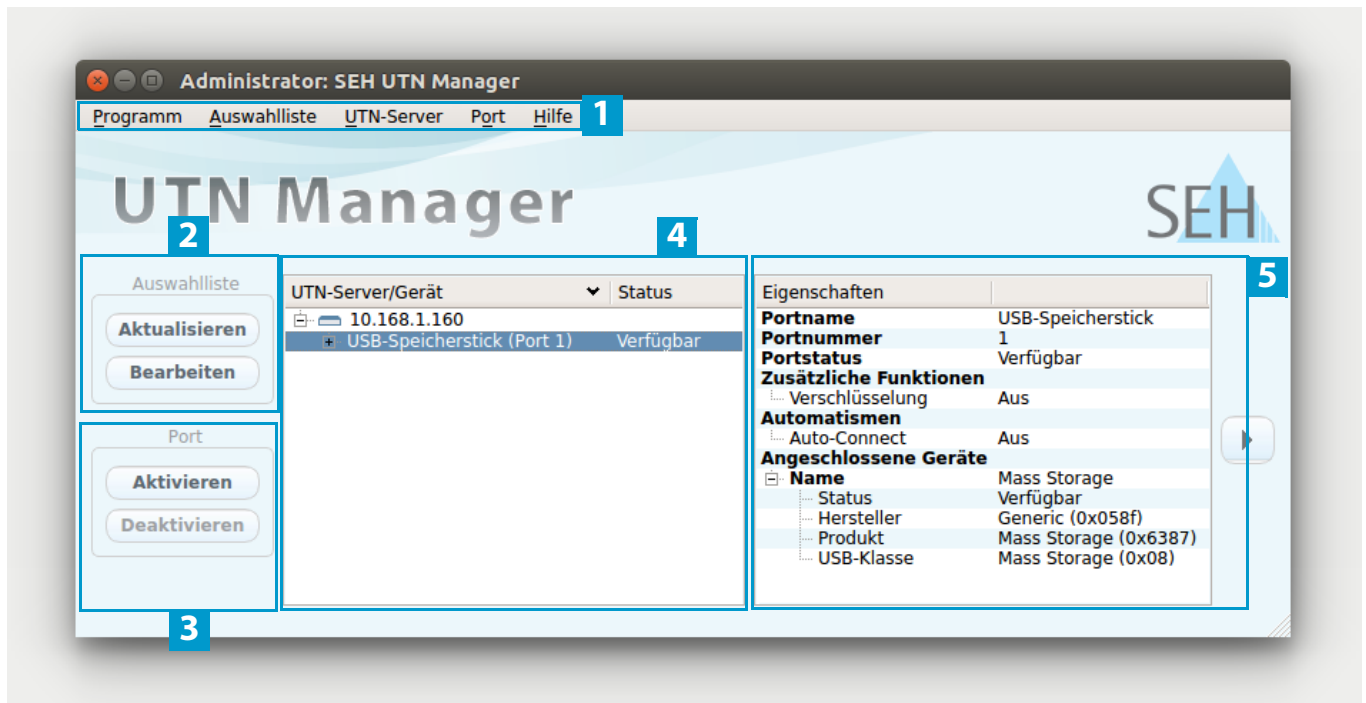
Administrator: SEH UTN Manager

Programm Auswahlliste UTN-Server Port Hilfe 1

UTN Manager

SEH

2

4

5

Auswahlliste

Aktualisieren

Bearbeiten

Port

Aktivieren

Deaktivieren

3

| UTN-Server/Gerät | Status |
|---|---|
| 10.168.1.160 | |
| USB-Speicherstick (Port 1) | Verfügbar |

| Eigenschaften | |
|---|---|
| Portname | USB-Speicherstick |
| Portnummer | 1 |
| Portstatus | Verfügbar |
| Zusätzliche Funktionen | |
| Verschlüsselung | Aus |
| Automatismen | |
| Auto-Connect | Aus |
| Angeschlossene Geräte | |
| Name | Mass Storage |
| Status | Verfügbar |
| Hersteller | Generic (0x058f) |
| Produkt | Mass Storage (0x6387) |
| USB-Klasse | Mass Storage (0x08) |